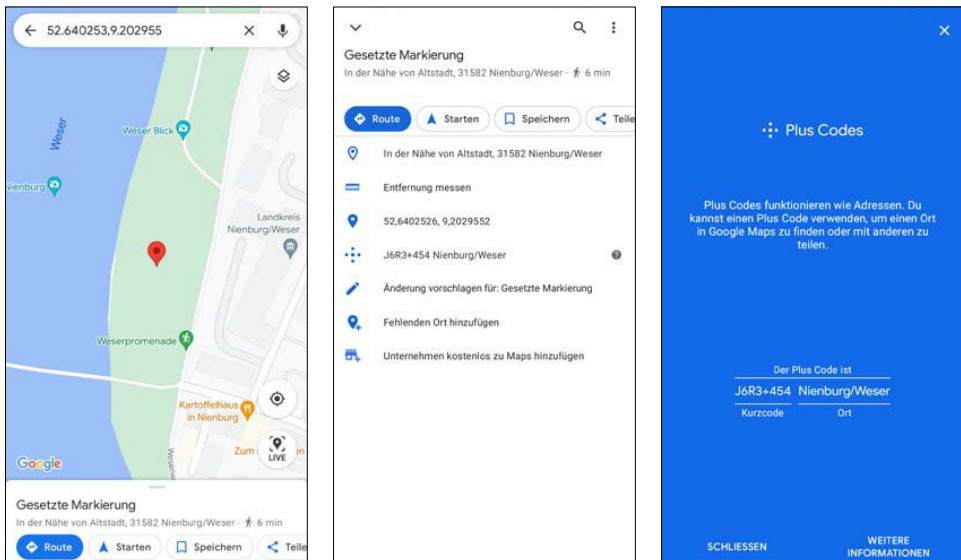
52.640253,9.202955

Weser

Weser Blick

Nienburg

Landkreis Nienburg/Weser

Weserpromenade

Kartoffelhaus in Nienburg

Zum

LIVE

Google

Weser

Gesetzte Markierung

In der Nähe von Altstadt, 31582 Nienburg/Weser · 6 min

Route Starten Speichern Teile

Gesetzte Markierung

In der Nähe von Altstadt, 31582 Nienburg/Weser · 6 min

Route Starten Speichern Teile

In der Nähe von Altstadt, 31582 Nienburg/Weser

Entfernung messen

52,6402526, 9,2029552

J6R3+454 Nienburg/Weser

Änderung vorschlagen für: Gesetzte Markierung

Fehlenden Ort hinzufügen

Unternehmen kostenlos zu Maps hinzufügen

Plus Codes

Plus Codes funktionieren wie Adressen. Du kannst einen Plus Code verwenden, um einen Ort in Google Maps zu finden oder mit anderen zu teilen.

Der Plus Code ist

J6R3+454 Nienburg/Weser

Kurzcode Ort

SCHLIESSEN

WEITERE INFORMATIONEN